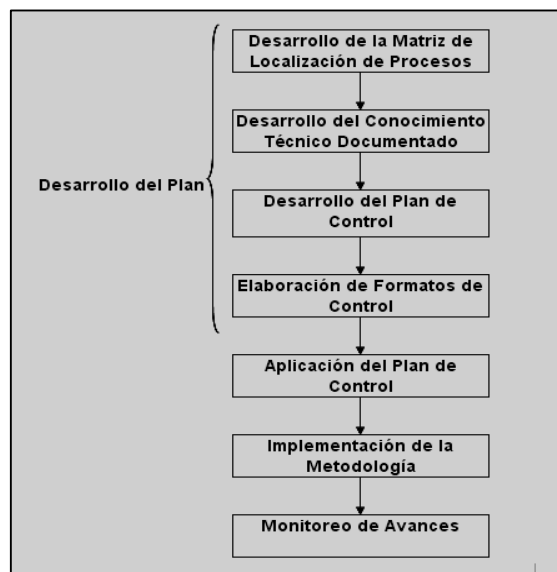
Desarrollo del Plan

Desarrollo de la Matriz de Localización de Procesos

Desarrollo del Conocimiento Técnico Documentado

Desarrollo del Plan de Control

Elaboración de Formatos de Control

Aplicación del Plan de Control

Implementación de la Metodología

Monitoreo de Avances